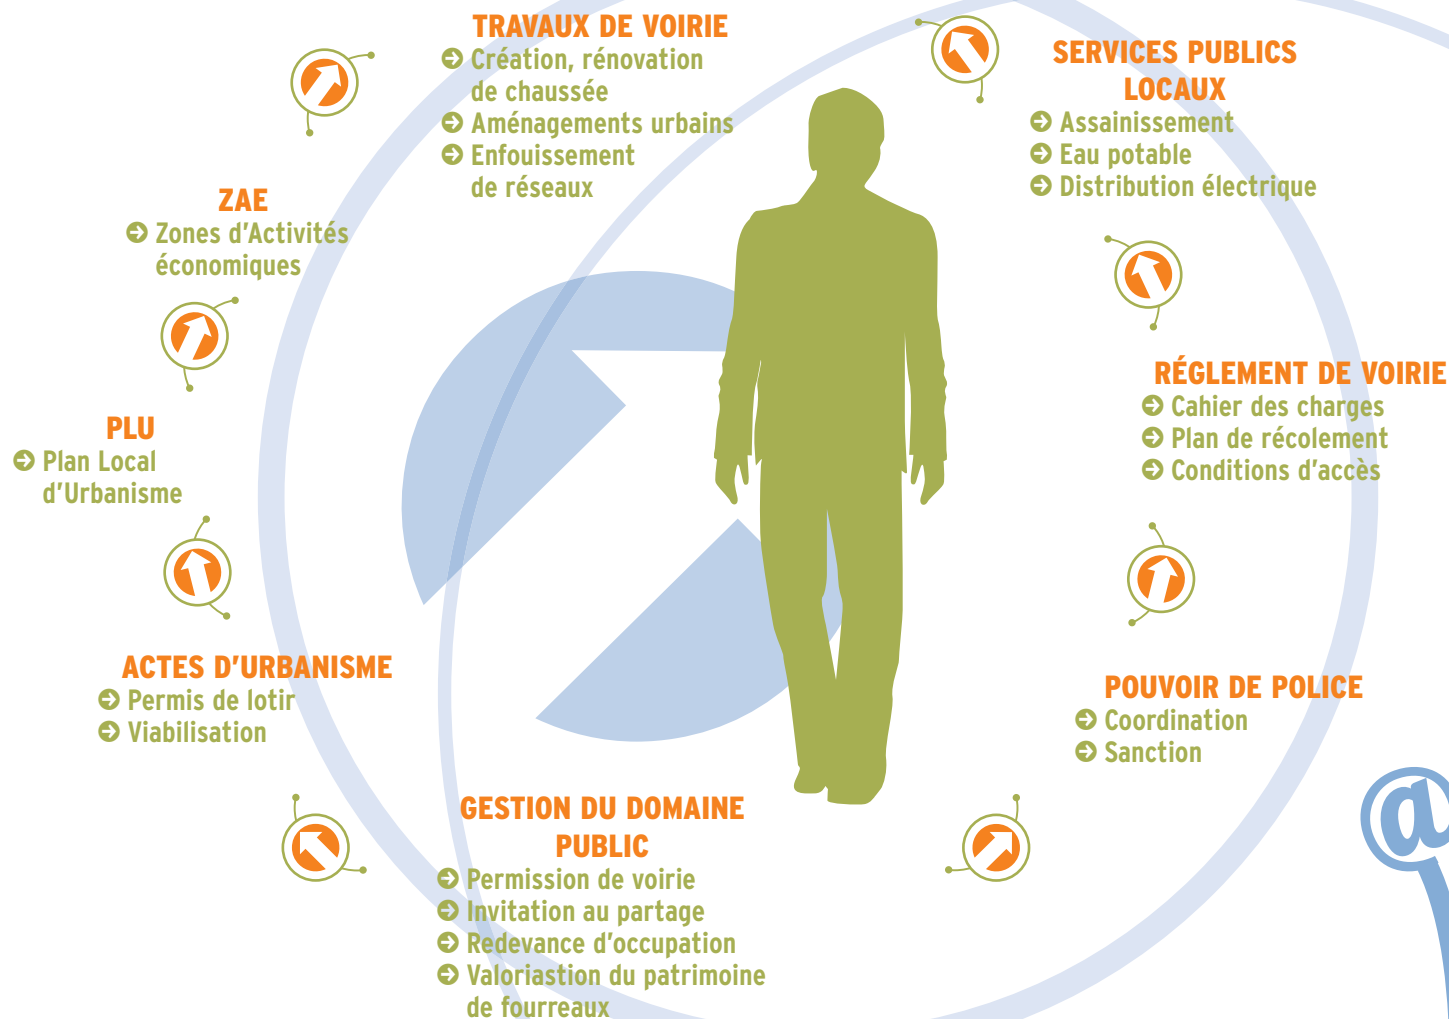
TRAVAUX DE VOIRIE
➔ Création, rénovation de chaussée
➔ Aménagements urbains
➔ Enfouissement de réseaux

SERVICES PUBLICS LOCAUX
➔ Assainissement
➔ Eau potable
➔ Distribution électrique

ZAE
➔ Zones d'Activités économiques

RÉGLEMENT DE VOIRIE
➔ Cahier des charges
➔ Plan de récolement
➔ Conditions d'accès

PLU
➔ Plan Local d'Urbanisme

ACTES D'URBANISME
➔ Permis de lotir
➔ Viabilisation

POUVOIR DE POLICE
➔ Coordination
➔ Sanction

GESTION DU DOMAINE PUBLIC
➔ Permission de voirie
➔ Invitation au partage
➔ Redevance d'occupation
➔ Valoriastion du patrimoine de fourreaux